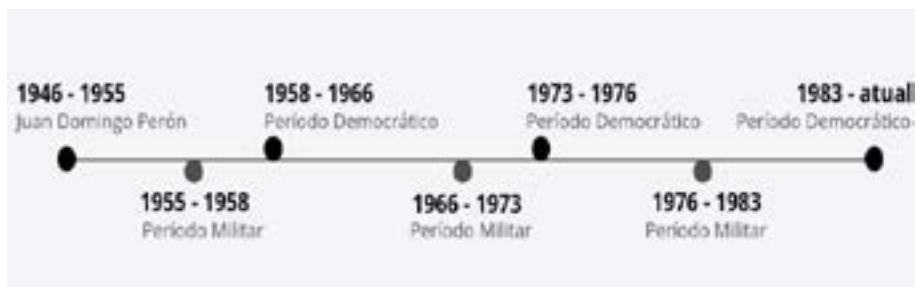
1946 - 1955
Juan Domingo Perón

1958 - 1966
Período Democrático

1973 - 1976
Período Democrático

1983 - atuall
Período Democrático-

1955 - 1958
Período Militar

1966 - 1973
Período Militar

1976 - 1983
Período Militar